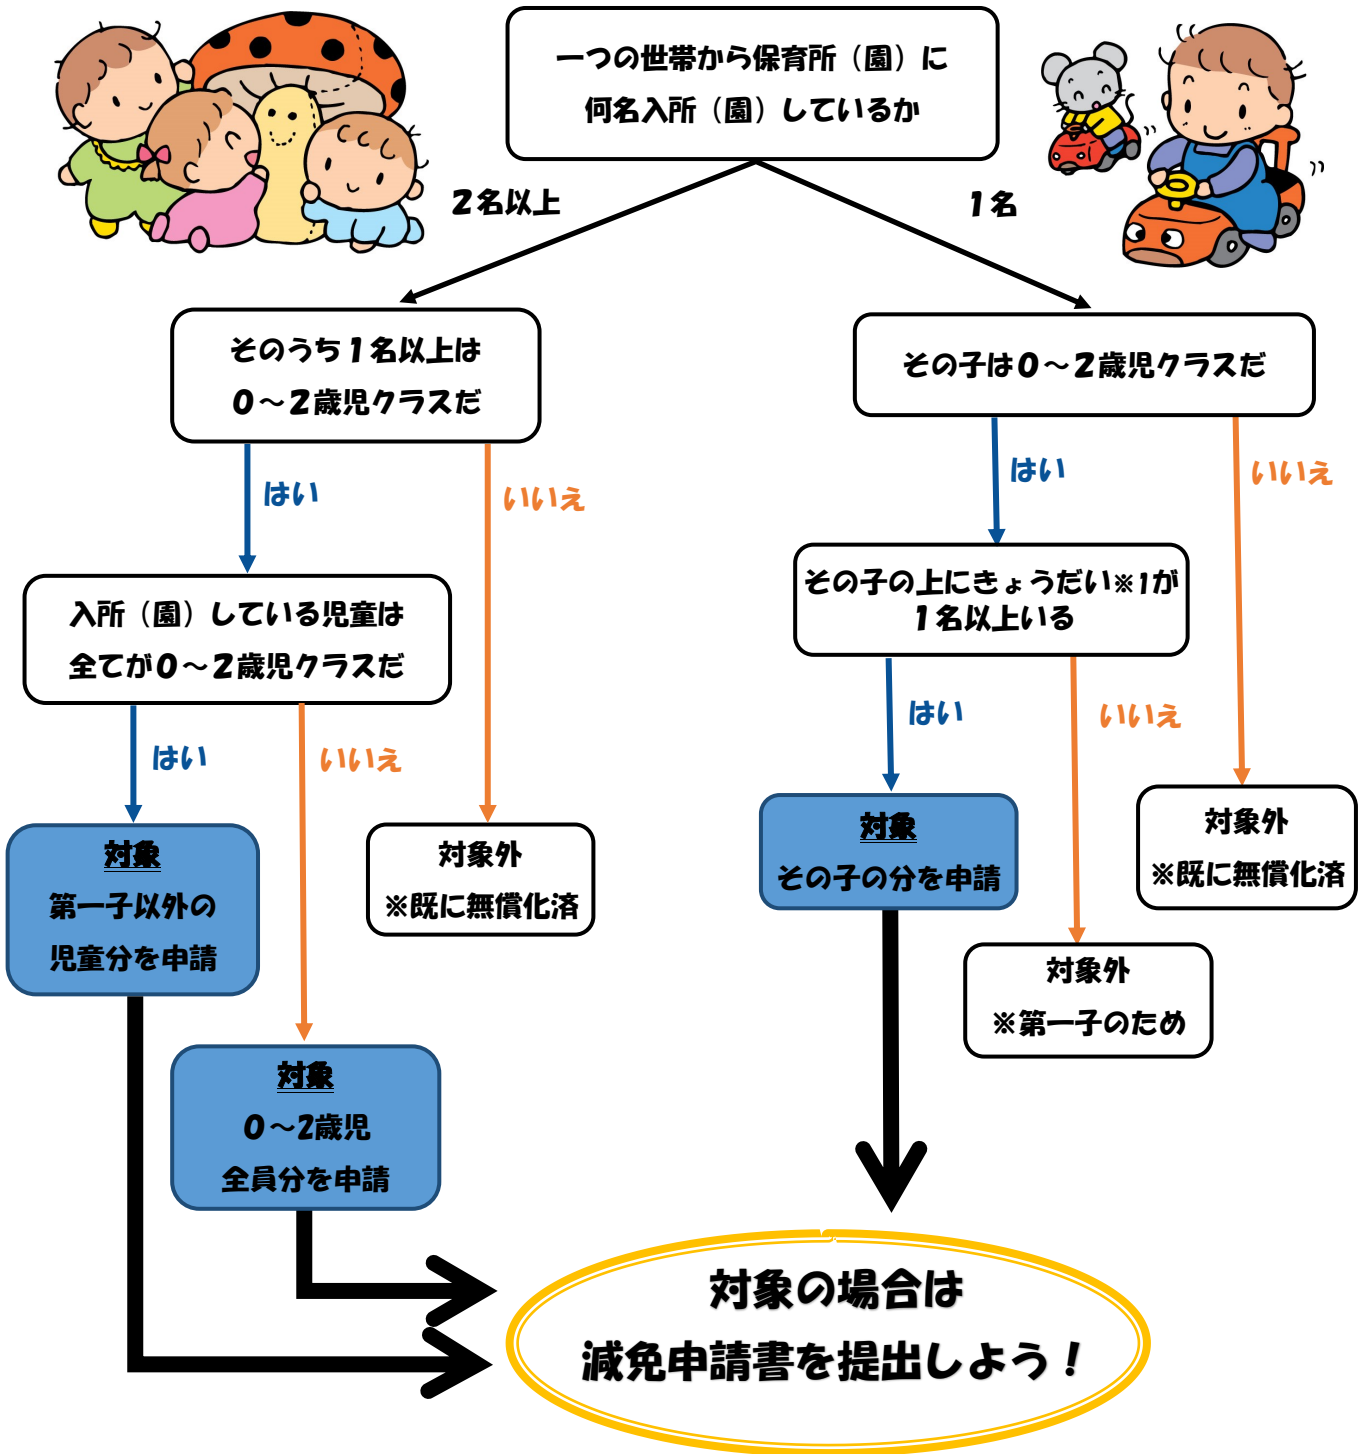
一つの世帯から保育所（園）に何名入所（園）しているか

２名以上

１名

そのうち１名以上は０～２歳児クラスだ

その子は０～２歳児クラスだ

はい

いいえ

はい

いいえ

入所（園）している児童は全てが０～２歳児クラスだ

その子の上にきょうだい※1が１名以上いる

はい

いいえ

はい

いいえ

対象
第一子以外の児童分を申請

対象外
※既に無償化済

対象
その子の分を申請

対象外
※既に無償化済

対象外
※第一子のため

対象
０～2歳児全員分を申請

対象の場合は
減免申請書を提出しよう！